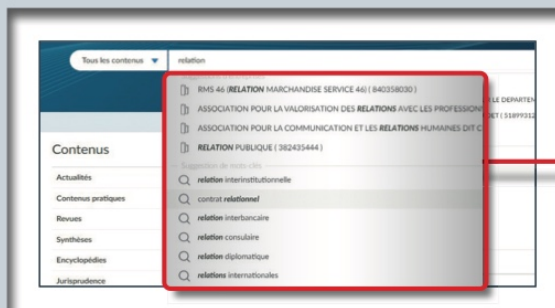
Tous les contenus ▼ relation

RMS 46 (RELATION MARCHANDISE SERVICE 46) ( 840358030 )
ASSOCIATION POUR LA VALORISATION DES RELATIONS AVEC LES PROFESSIO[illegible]
ASSOCIATION POUR LA COMMUNICATION ET LES RELATIONS HUMAINES DIT C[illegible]
RELATION PUBLIQUE ( 382435444 )

Suggestion de mots clés
relation interinstitutionnelle
contrat relationnel
relation interbancaire
relation consulaire
relation diplomatique
relations internationales

LE DEPARTEN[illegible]
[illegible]ET ( 51899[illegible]

Contenus
Actualités
Contenus pratiques
Revues
Synthèses
Encyclopédies
Jurisprudence